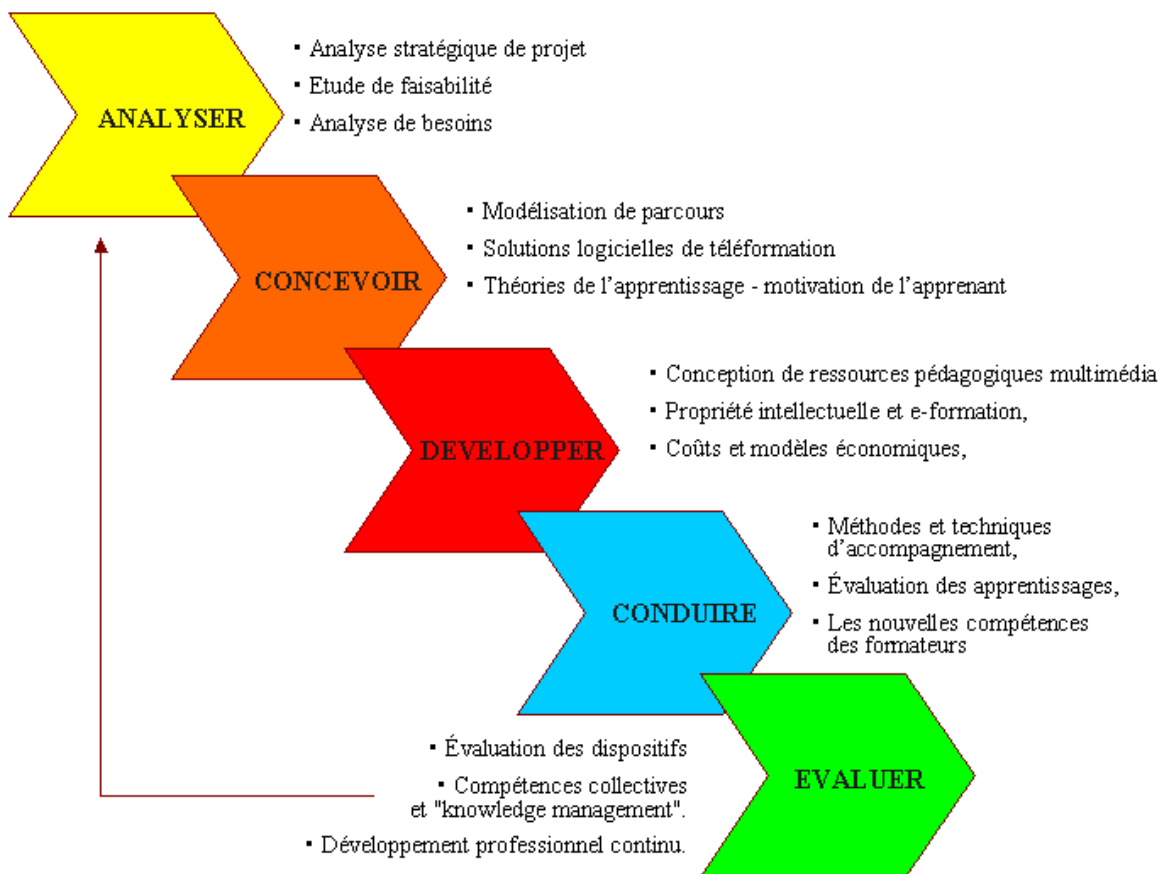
ANALYSER

- Analyse stratégique de projet
- Etude de faisabilité
- Analyse de besoins

CONCEVOIR

- Modélisation de parcours
- Solutions logicielles de téléformation
- Théories de l'apprentissage - motivation de l'apprenant

DEVELOPPER

- Conception de ressources pédagogiques multimédia
- Propriété intellectuelle et e-formation,
- Coûts et modèles économiques,

CONDUIRE

- Méthodes et techniques d'accompagnement,
- Évaluation des apprentissages,
- Les nouvelles compétences des formateurs

EVALUER

- Évaluation des dispositifs
- Compétences collectives et "knowledge management".
- Développement professionnel continu.